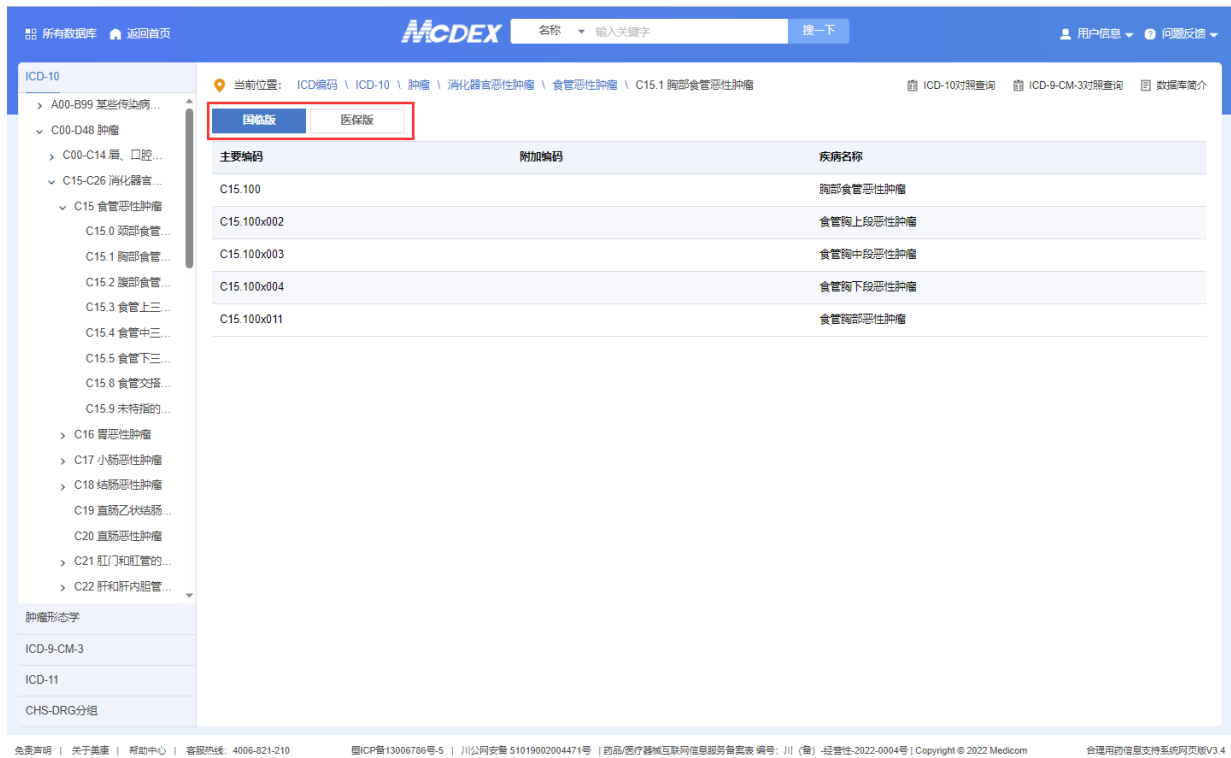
所有数据库 返回首页 MCDEX 名称 输入关键字 搜一下 用户信息 问题反馈

ICD-10
A00-B99 某些传染病...
C00-D48 肿瘤
C00-C14 唇、口腔...
C15-C26 消化器官...
C15 食管恶性肿瘤
C15.0 颈部食管...
C15.1 胸部食管...
C15.2 腹部食管...
C15.3 食管上三...
C15.4 食管中三...
C15.5 食管下三...
C15.8 食管交搭...
C15.9 未特指的...
C16 胃恶性肿瘤
C17 小肠恶性肿瘤
C18 结肠恶性肿瘤
C19 直肠乙状结肠...
C20 直肠恶性肿瘤
C21 肛门和肛管的...
C22 肝和肝内胆管...
肿瘤形态学
ICD-9-CM-3
ICD-11
CHS-DRG分组

当前位置: ICD编码 \ ICD-10 \ 肿瘤 \ 消化器官恶性肿瘤 \ 食管恶性肿瘤 \ C15.1 胸部食管恶性肿瘤
ICD-10对照查询 ICD-9-CM-3对照查询 数据库简介

国临版 医保版

| 主要编码 | 附加编码 | 疾病名称 |
|---|---|---|
| C15.100 | | 胸部食管恶性肿瘤 |
| C15.100x002 | | 食管胸上段恶性肿瘤 |
| C15.100x003 | | 食管胸中段恶性肿瘤 |
| C15.100x004 | | 食管胸下段恶性肿瘤 |
| C15.100x011 | | 食管胸部恶性肿瘤 |

免责声明 | 关于美康 | 帮助中心 | 客服热线: 4006-821-210 蜀ICP备13006786号-5 | 川公网安备 51019002004471号 | 药品/医疗器械互联网信息服务备案表 编号: 川（备）-经营性-2022-0004号 | Copyright © 2022 Medicom 合理用药信息支持系统网页版V3.4